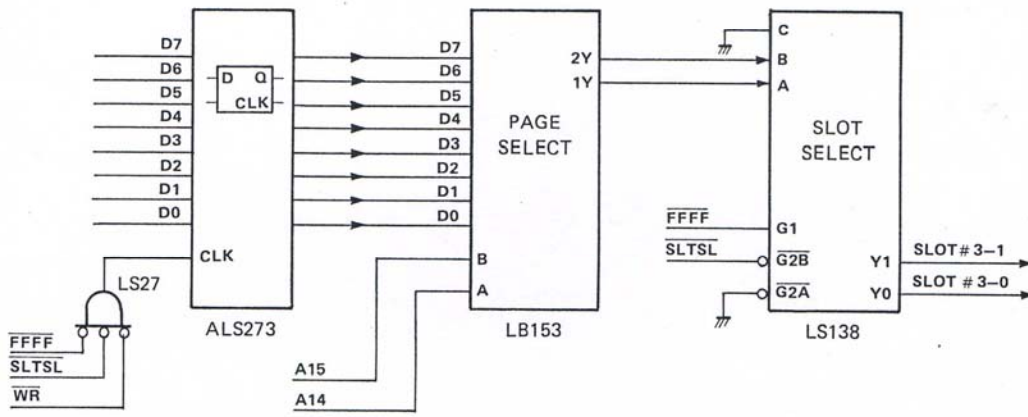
D7
D6
D5
D4
D3
D2
D1
D0
D
Q
CLK
CLK
LS27
$\overline{FFFF}$
$\overline{SLTSL}$
$\overline{WR}$
ALS273

D7
D6
D5
D4
D3
D2
D1
D0
2Y
1Y
PAGE SELECT
B
A
A15
A14
LB153

C
B
A
SLOT SELECT
$\overline{FFFF}$
G1
$\overline{SLTSL}$
$\overline{G2B}$
$\overline{G2A}$
Y1
Y0
SLOT # 3–1
SLOT # 3–0
LS138